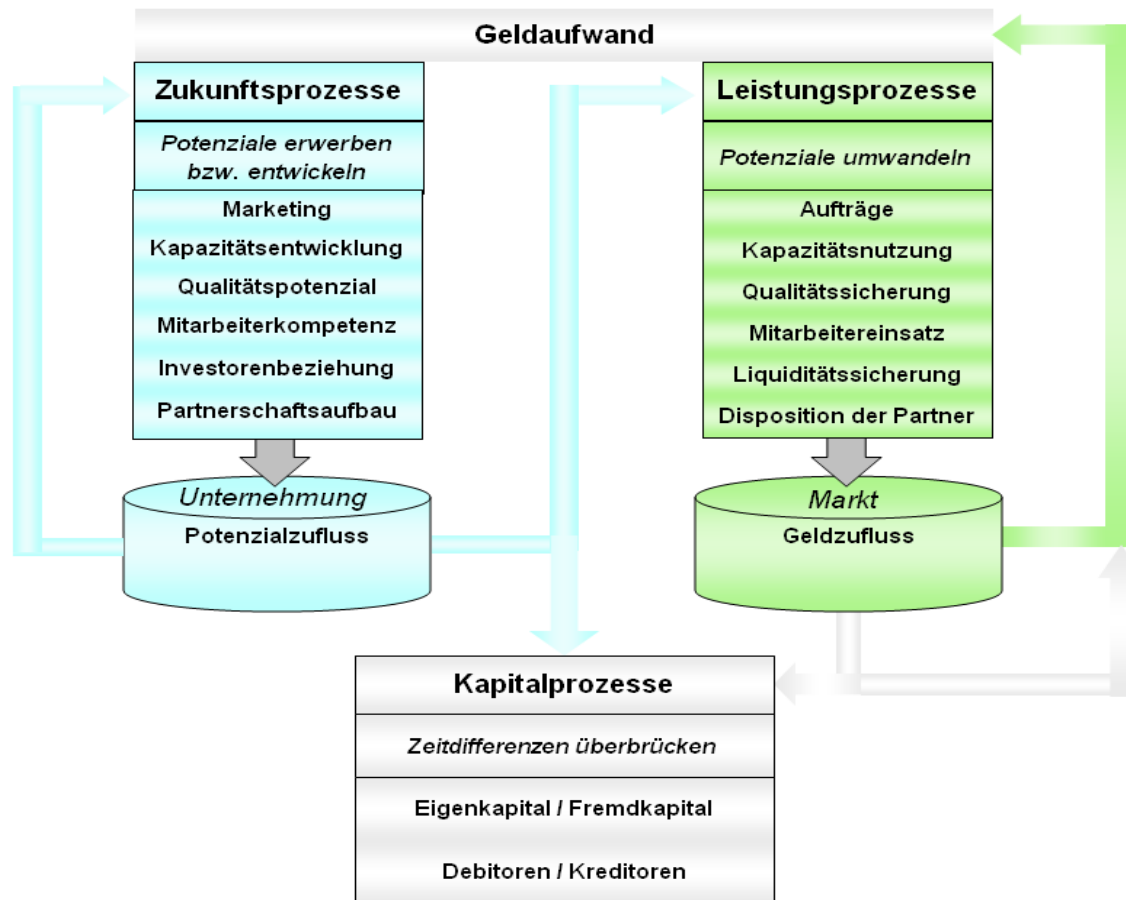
Geldaufwand

Zukunftsprozesse

Potenziale erwerben bzw. entwickeln

Marketing

Kapazitätsentwicklung

Qualitätspotenzial

Mitarbeiterkompetenz

Investorenbeziehung

Partnerschaftsaufbau

Unternehmung

Potenzialzufluss

Leistungsprozesse

Potenziale umwandeln

Aufträge

Kapazitätsnutzung

Qualitätssicherung

Mitarbeitereinsatz

Liquiditätssicherung

Disposition der Partner

Markt

Geldzufluss

Kapitalprozesse

Zeitdifferenzen überbrücken

Eigenkapital / Fremdkapital

Debitoren / Kreditoren